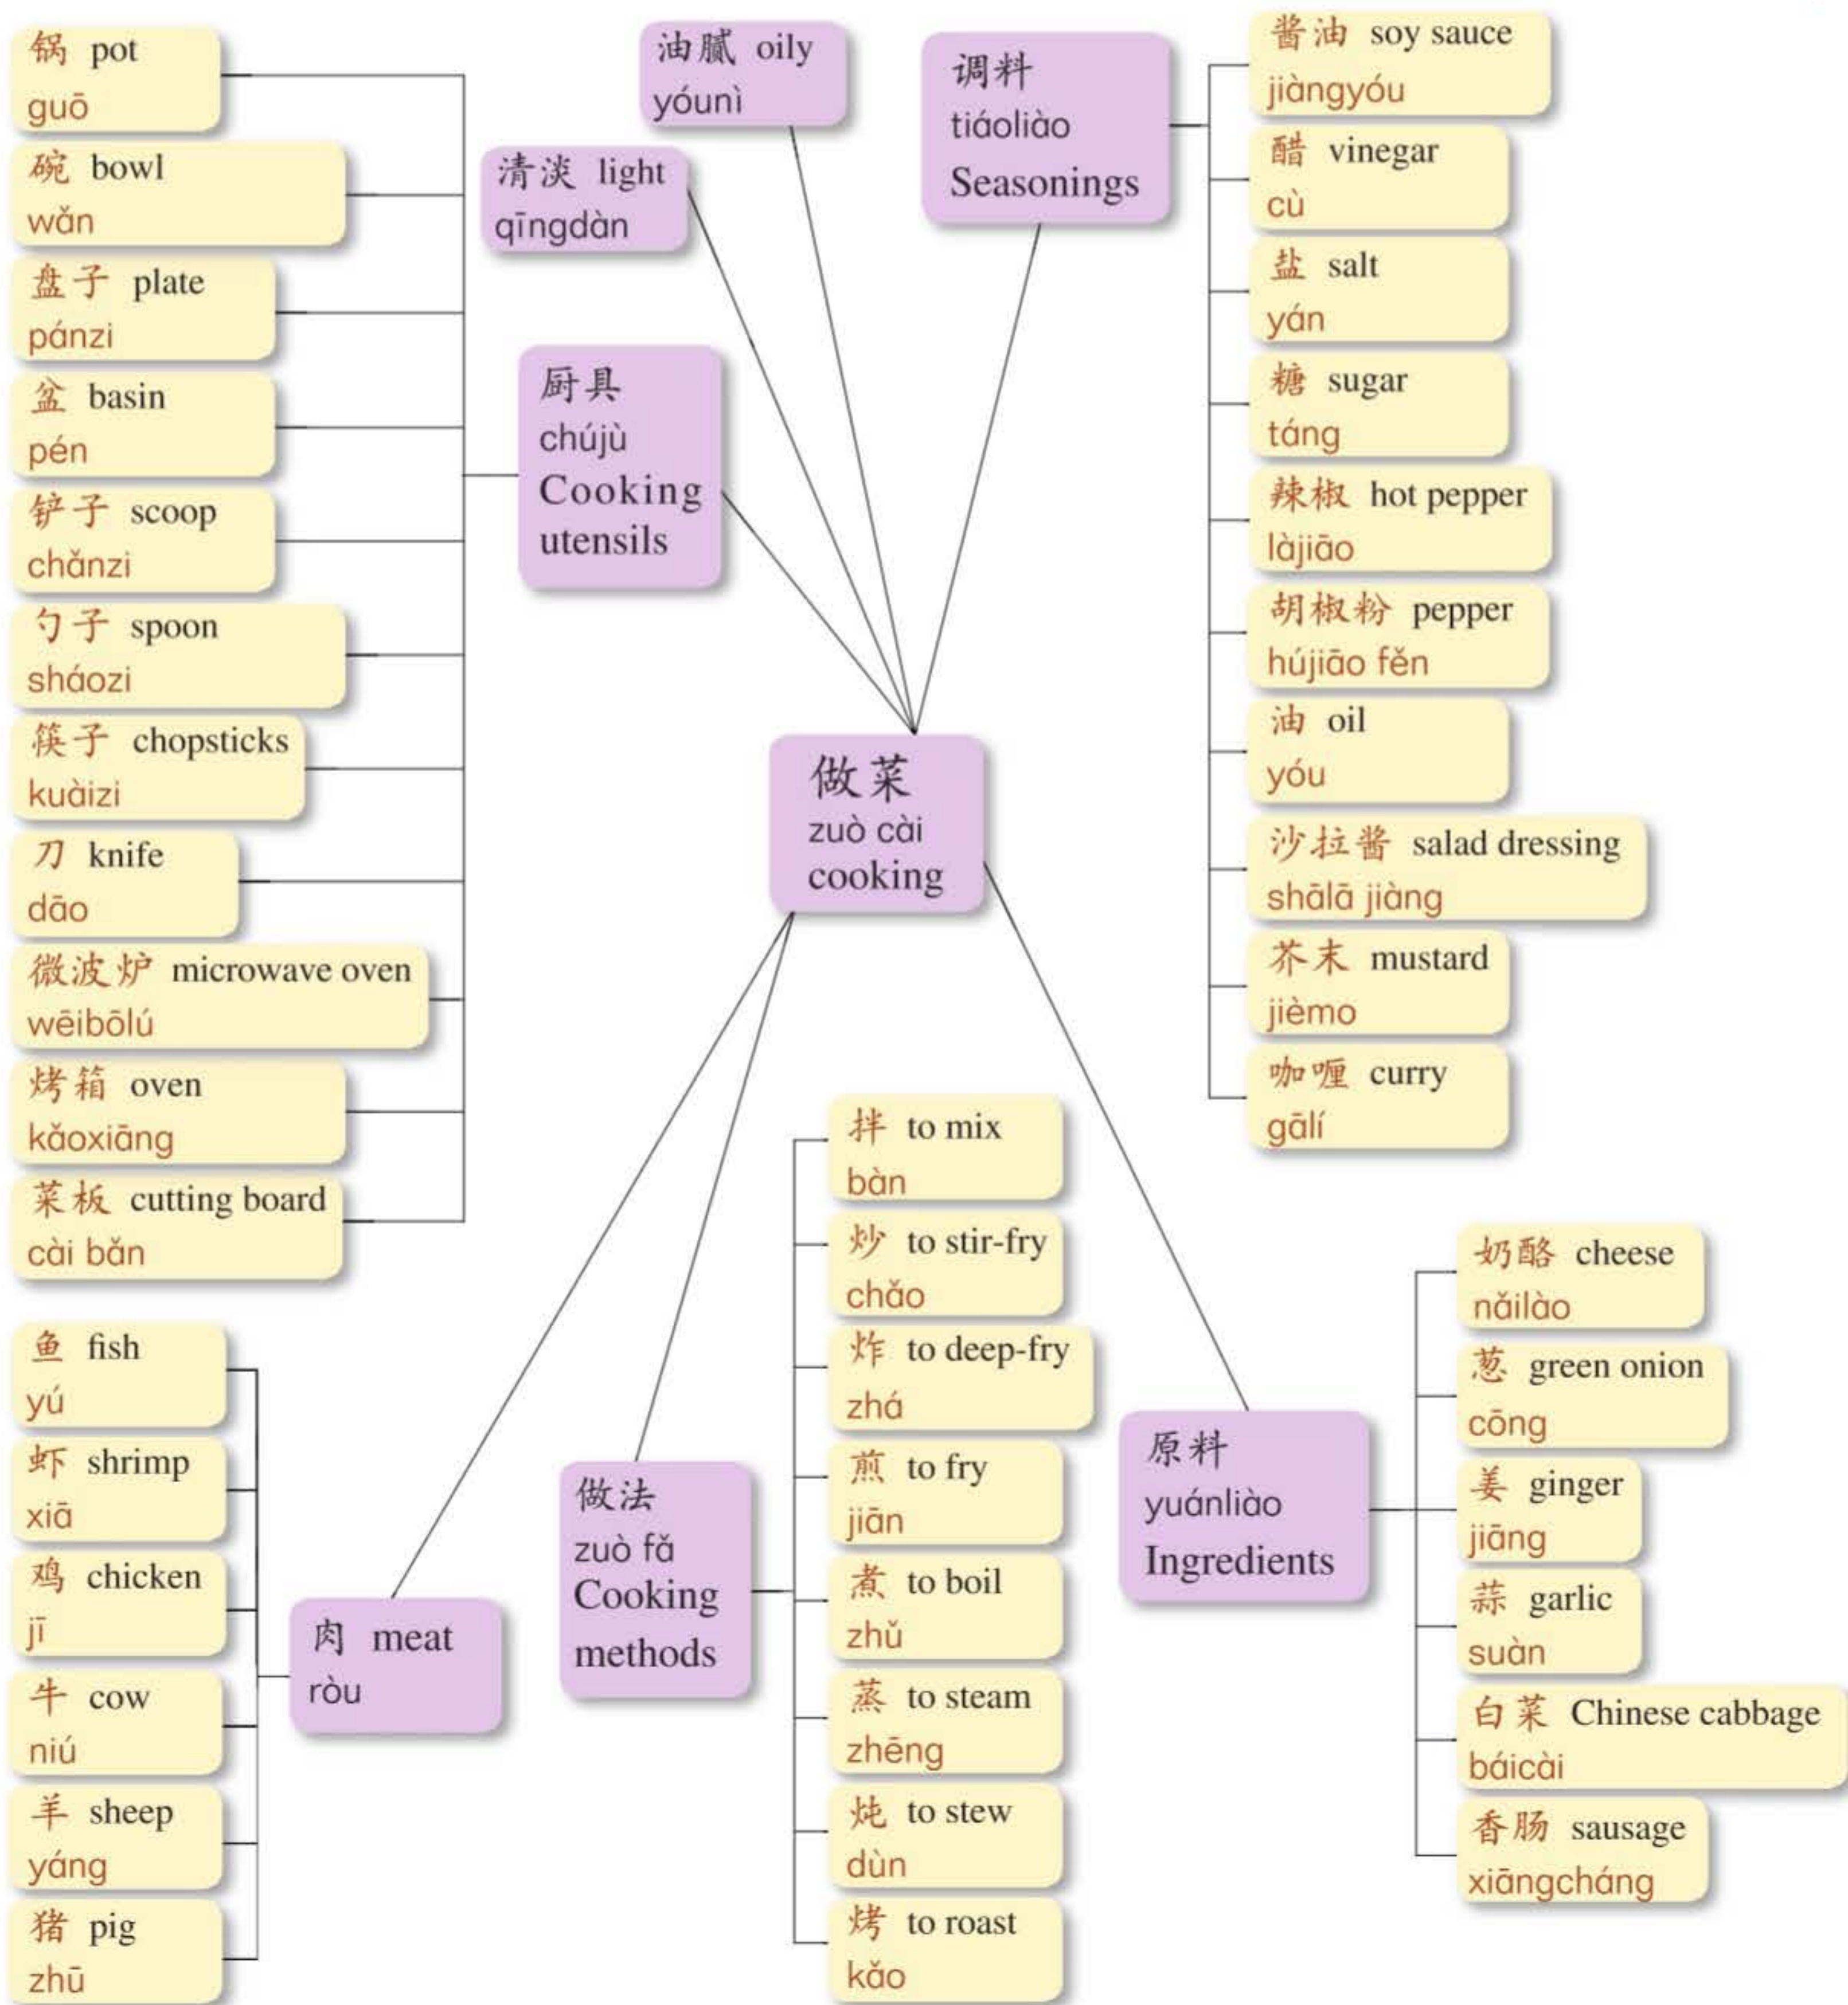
做菜
zuò cài
cooking

油腻 oily
yóunì

清淡 light
qīngdàn

调料
tiáoliào
Seasonings

酱油 soy sauce
jiàngyóu

醋 vinegar
cù

盐 salt
yán

糖 sugar
táng

辣椒 hot pepper
làjiāo

胡椒粉 pepper
hújiāo fěn

油 oil
yóu

沙拉酱 salad dressing
shālā jiàng

芥末 mustard
jièmo

咖喱 curry
gālí

厨具
chújù
Cooking utensils

锅 pot
guō

碗 bowl
wǎn

盘子 plate
pánzi

盆 basin
pén

铲子 scoop
chǎnzi

勺子 spoon
sháozi

筷子 chopsticks
kuàizi

刀 knife
dāo

微波炉 microwave oven
wēibōlú

烤箱 oven
kǎoxiāng

菜板 cutting board
cài bǎn

肉 meat
ròu

鱼 fish
yú

虾 shrimp
xiā

鸡 chicken
jī

牛 cow
niú

羊 sheep
yáng

猪 pig
zhū

做法
zuò fǎ
Cooking methods

拌 to mix
bàn

炒 to stir-fry
chǎo

炸 to deep-fry
zhá

煎 to fry
jiān

煮 to boil
zhǔ

蒸 to steam
zhēng

炖 to stew
dùn

烤 to roast
kǎo

原料
yuánliào
Ingredients

奶酪 cheese
nǎilào

葱 green onion
cōng

姜 ginger
jiāng

蒜 garlic
suàn

白菜 Chinese cabbage
báicài

香肠 sausage
xiāngcháng